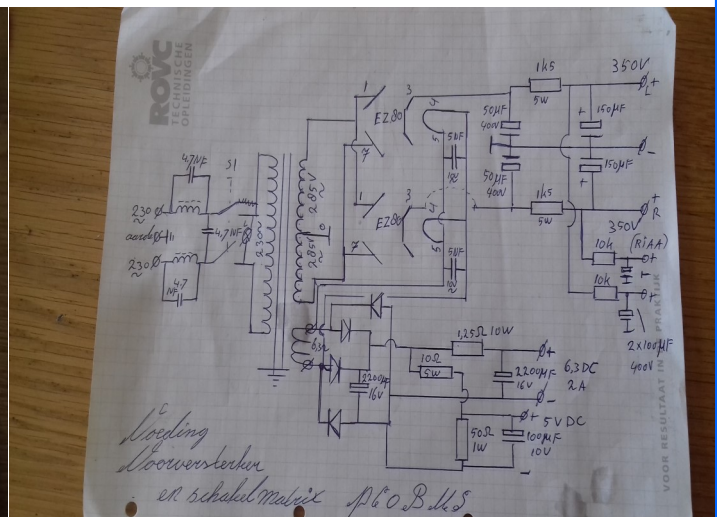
ROVC TECHNISCHE OPLEIDINGEN

1k5
5W
350V
L +
50µF 400V
50µF 400V
150µF
150µF
EZ80
EZ80
3
4
1
7
5nF
5nF
285V
285V
230
4,7nF
S1
4,7nF
4,7nF
230
aarde
230
1k5
5W
350V
R +
10k
(RIAA)
10k
+
2×100µF 400V
6,3
1,25Ω 10W
10Ω
5W
2200µF 16V
2200µF 16V
6,3 DC
2A
5V DC
50Ω 1W
100µF 10V
+
-

Voeding
Voorversterker
en schakelmatrix
A60 B.M.S

VOOR RESULTAAT IN DE PRAKTIJK